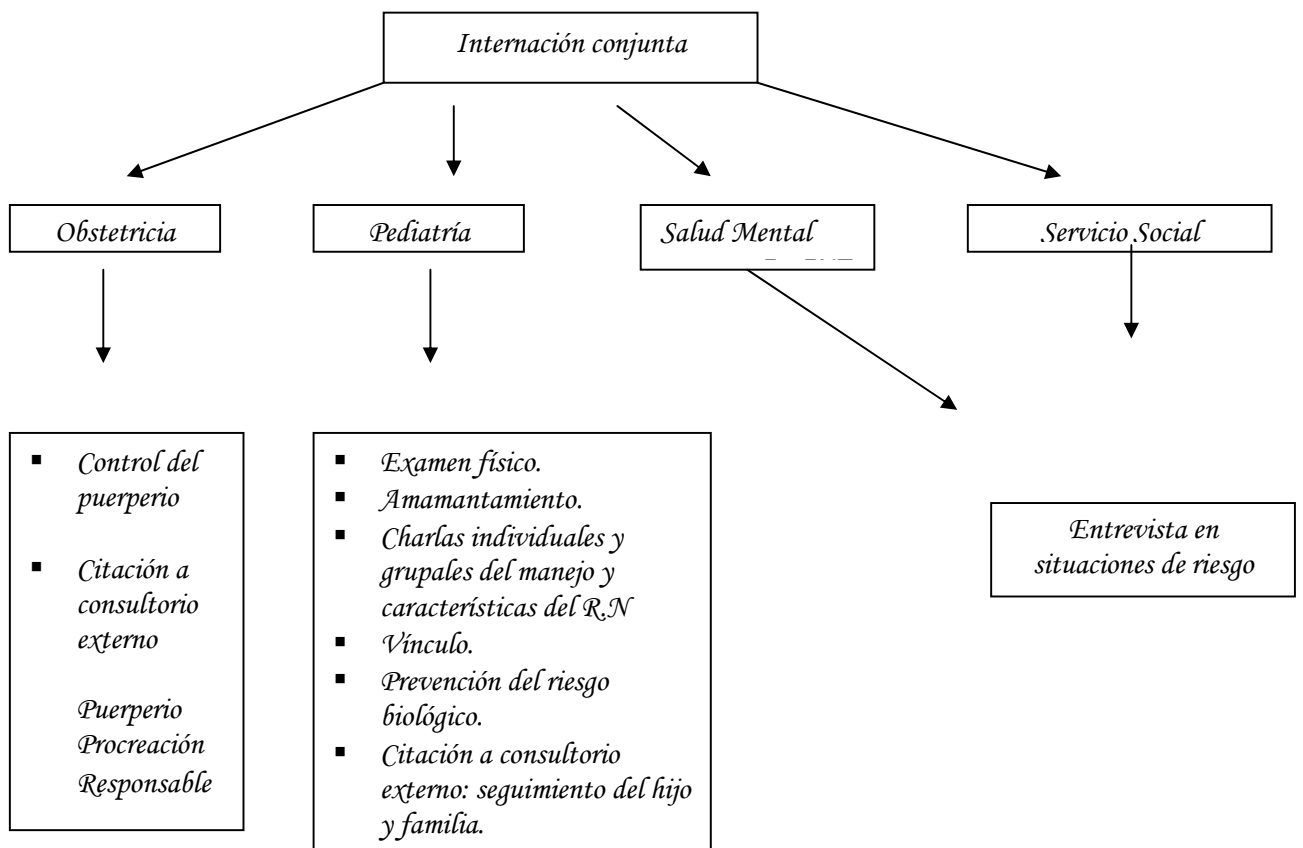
Internación conjunta

Obstetricia

Pediatría

Salud Mental

Servicio Social

- Control del puerperio
- Citación a consultorio externo

Puerperio
Procreación Responsable

- Examen físico.
- Amamantamiento.
- Charlas individuales y grupales del manejo y características del R.N
- Vínculo.
- Prevención del riesgo biológico.
- Citación a consultorio externo: seguimiento del hijo y familia.

Entrevista en situaciones de riesgo